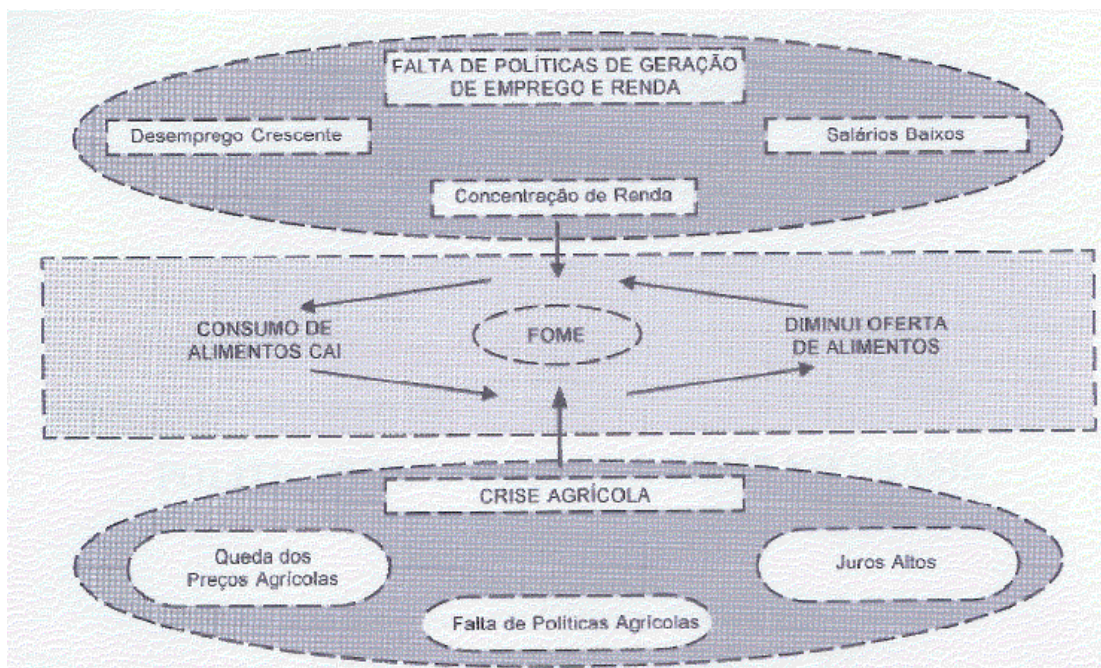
FALTA DE POLÍTICAS DE GERAÇÃO DE EMPREGO E RENDA

Desemprego Crescente

Salários Baixos

Concentração de Renda

CONSUMO DE ALIMENTOS CAI

FOME

DIMINUI OFERTA DE ALIMENTOS

CRISE AGRÍCOLA

Queda dos Preços Agrícolas

Juros Altos

Falta de Políticas Agrícolas